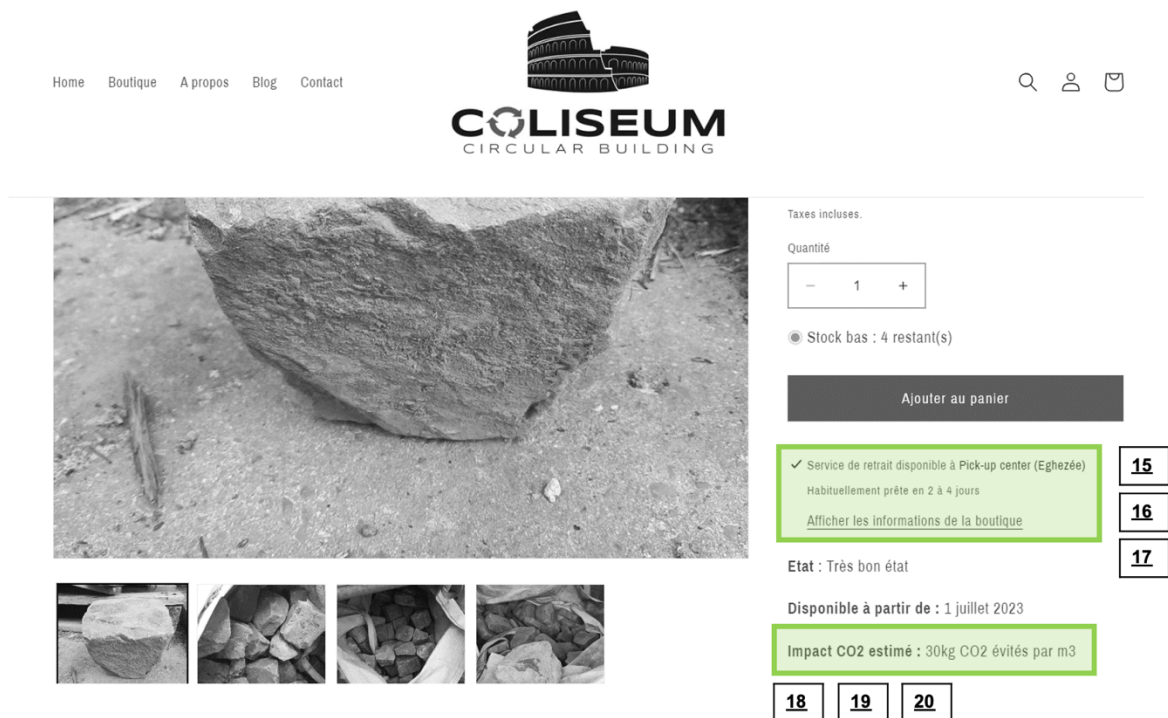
Home Boutique A propos Blog Contact

COLISEUM
CIRCULAR BUILDING

Taxes incluses.

Quantité

− 1 +

Stock bas : 4 restant(s)

Ajouter au panier

✓ Service de retrait disponible à Pick-up center (Eghezée)
Habituellement prête en 2 à 4 jours
Afficher les informations de la boutique

15
16
17

Etat : Très bon état

Disponible à partir de : 1 juillet 2023

Impact CO2 estimé : 30kg CO2 évités par m3

18 19 20